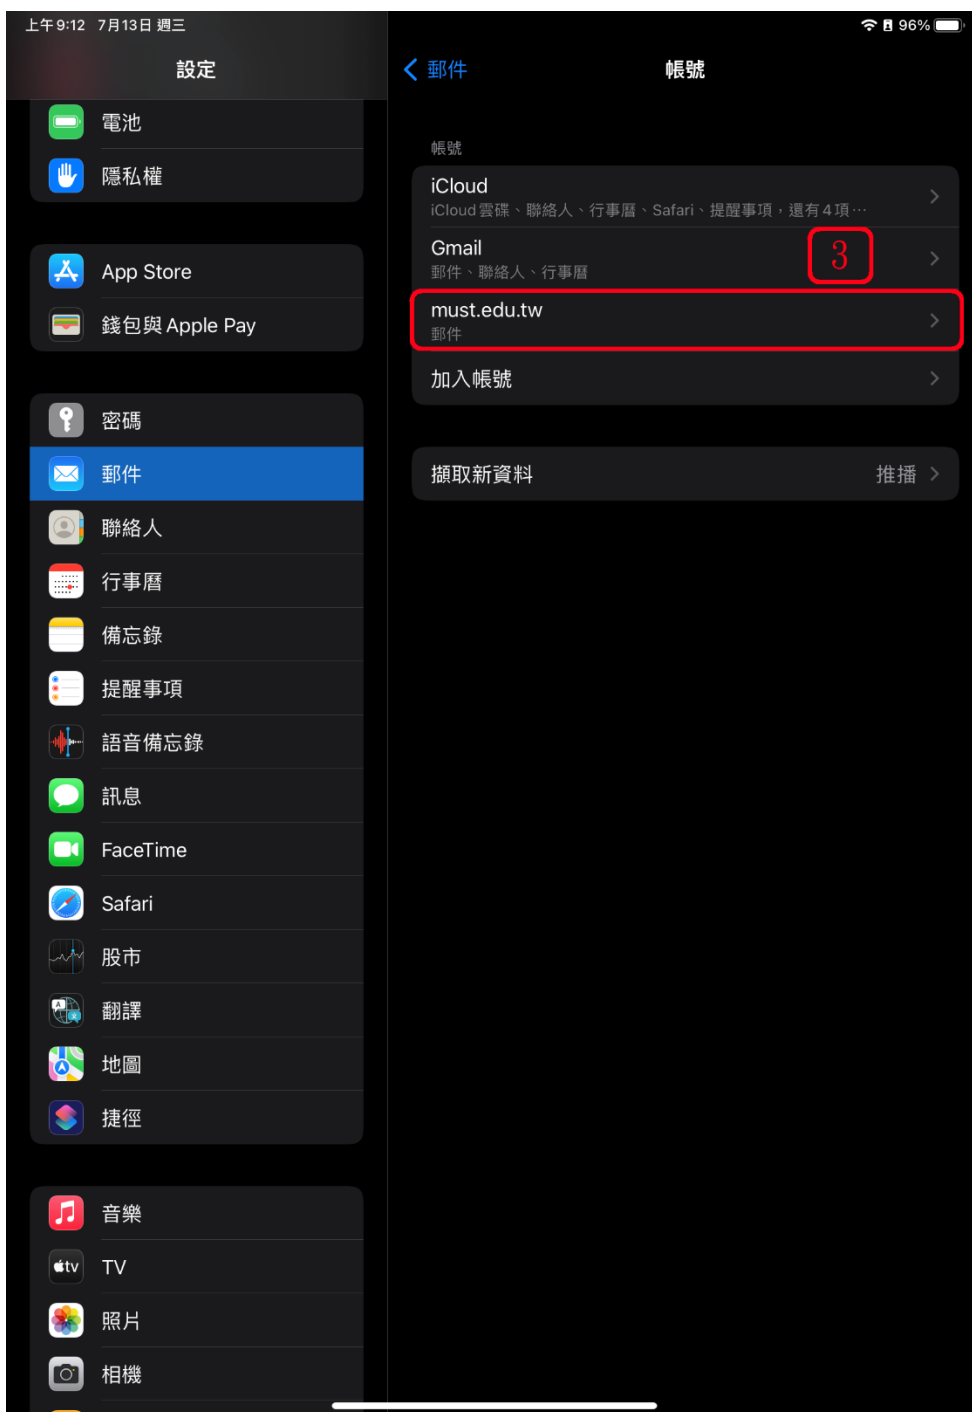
上午9:12 7月13日 週三

96%

設定

電池

隱私權

App Store

錢包與 Apple Pay

密碼

郵件

聯絡人

行事曆

備忘錄

提醒事項

語音備忘錄

訊息

FaceTime

Safari

股市

翻譯

地圖

捷徑

音樂

TV

照片

相機

郵件

帳號

帳號

iCloud
iCloud 雲碟、聯絡人、行事曆、Safari、提醒事項，還有4項⋯

Gmail
郵件、聯絡人、行事曆

3

must.edu.tw
郵件

加入帳號

擷取新資料 推播